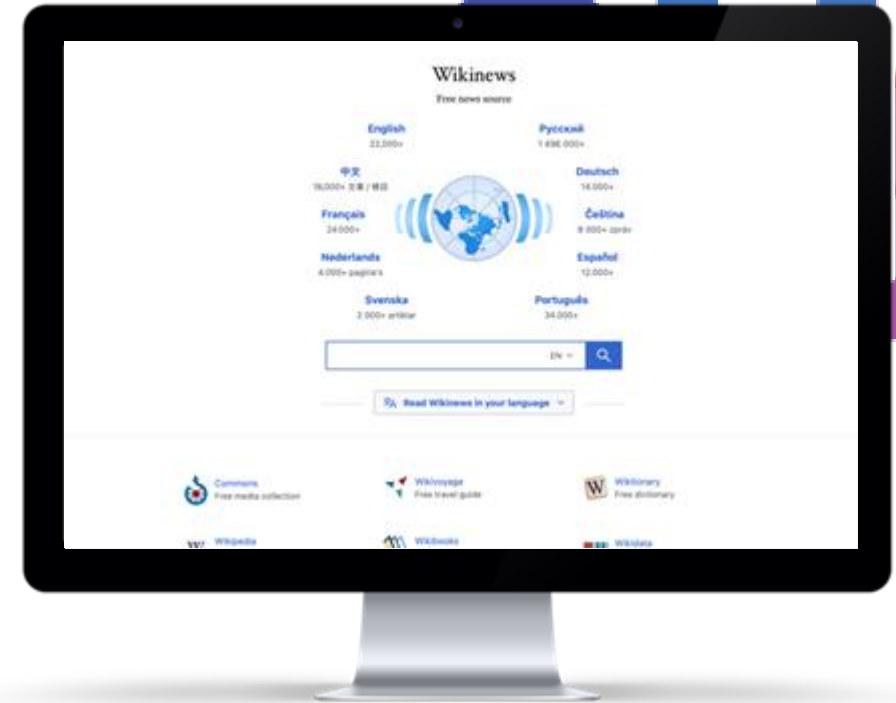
Wikinews
Free news source

English
22,000+

Русский
1 496 000+

中文
16,000+ 文章 / 條目

Deutsch
14.000+

Français
24 000+

Čeština
8 000+ zpráv

Nederlands
4.000+ pagina's

Español
12.000+

Svenska
2 000+ artiklar

Português
34.000+

EN

Read Wikinews in your language

Commons
Free media collection

Wikivoyage
Free travel guide

Wiktionary
Free dictionary

Wikipedia

Wikibooks

Wikidata